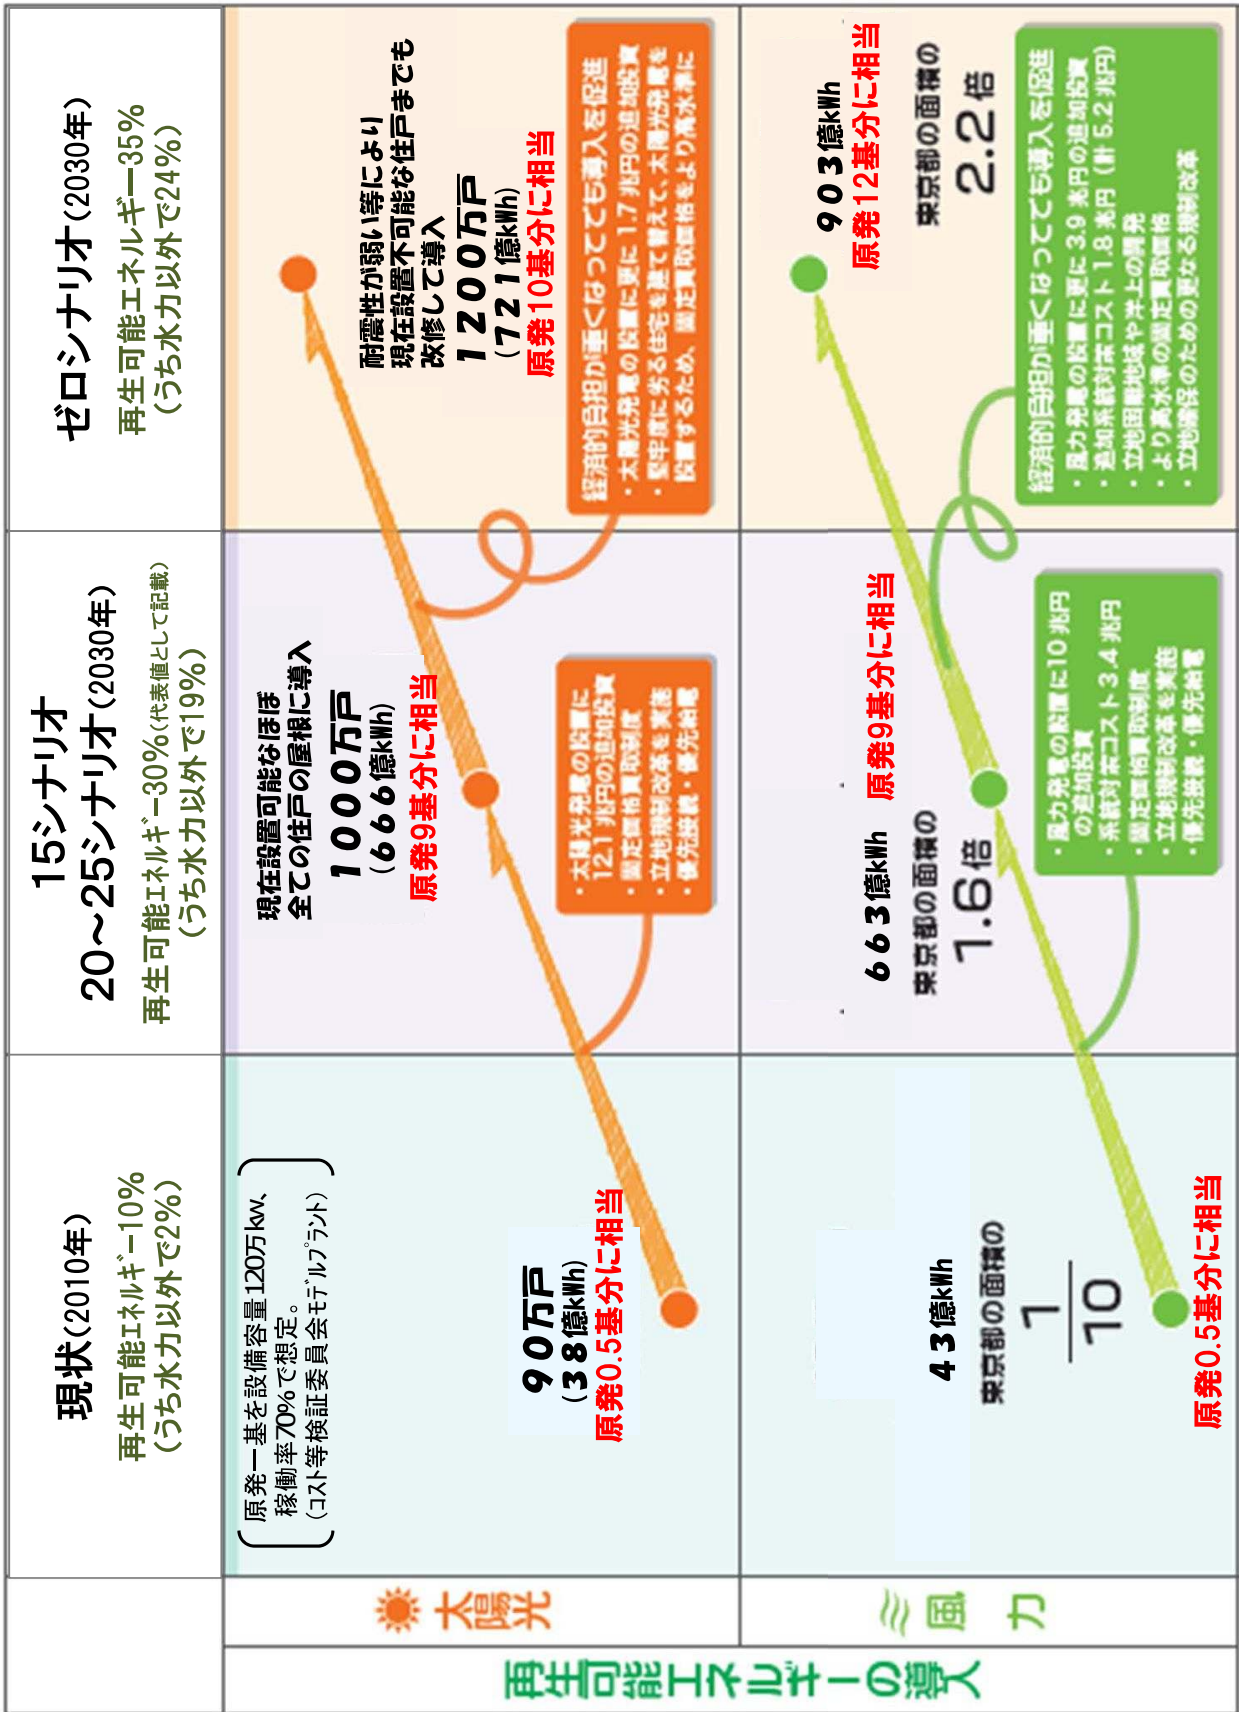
ゼロシナリオ(2030年)
再生可能エネルギー35%
(うち水力以外で24%)

15シナリオ
20~25シナリオ(2030年)
再生可能エネルギー30%(代表値として記載)
(うち水力以外で19%)

現状(2010年)
再生可能エネルギー10%
(うち水力以外で2%)

再生可能エネルギーの導入

太陽光

原発一基を設備容量120万kW、稼働率70%で想定。
(コスト等検証委員会モデルプラント)

90万戸
(38億kWh)
原発0.5基分に相当

現在設置可能なほぼ全ての住戸の屋根に導入
1000万戸
(666億kWh)
原発9基分に相当

・太陽光発電の設置に12.1兆円の追加投資
・固定価格買取制度
・立地規制改革を実施
・優先接続・優先給電

耐震性が弱い等により現在設置不可能な住戸までも改修して導入
1200万戸
(721億kWh)
原発10基分に相当

経済的負担が重くなってでも導入を促進
・太陽光発電の設置に更に1.7兆円の追加投資
・耐震性に劣る住宅を建て替えて、太陽光発電を設置するため、固定価格買取価格をより高水準に

風力

43億kWh
東京都の面積の$\frac{1}{10}$
原発0.5基分に相当

663億kWh
東京都の面積の
1.6倍
原発9基分に相当

・風力発電の設置に10兆円の追加投資
・系統対策コスト3.4兆円
・固定価格買取制度
・立地規制改革を実施
・優先接続・優先給電

903億kWh
原発12基分に相当
東京都の面積の
2.2倍

経済的負担が重くなってでも導入を促進
・風力発電の設置に更に3.9兆円の追加投資
・追加系統対策コスト1.8兆円(計5.2兆円)
・立地困難地域や洋上の開発
・より高水準の固定買取価格
・立地確保のための更なる規制改革